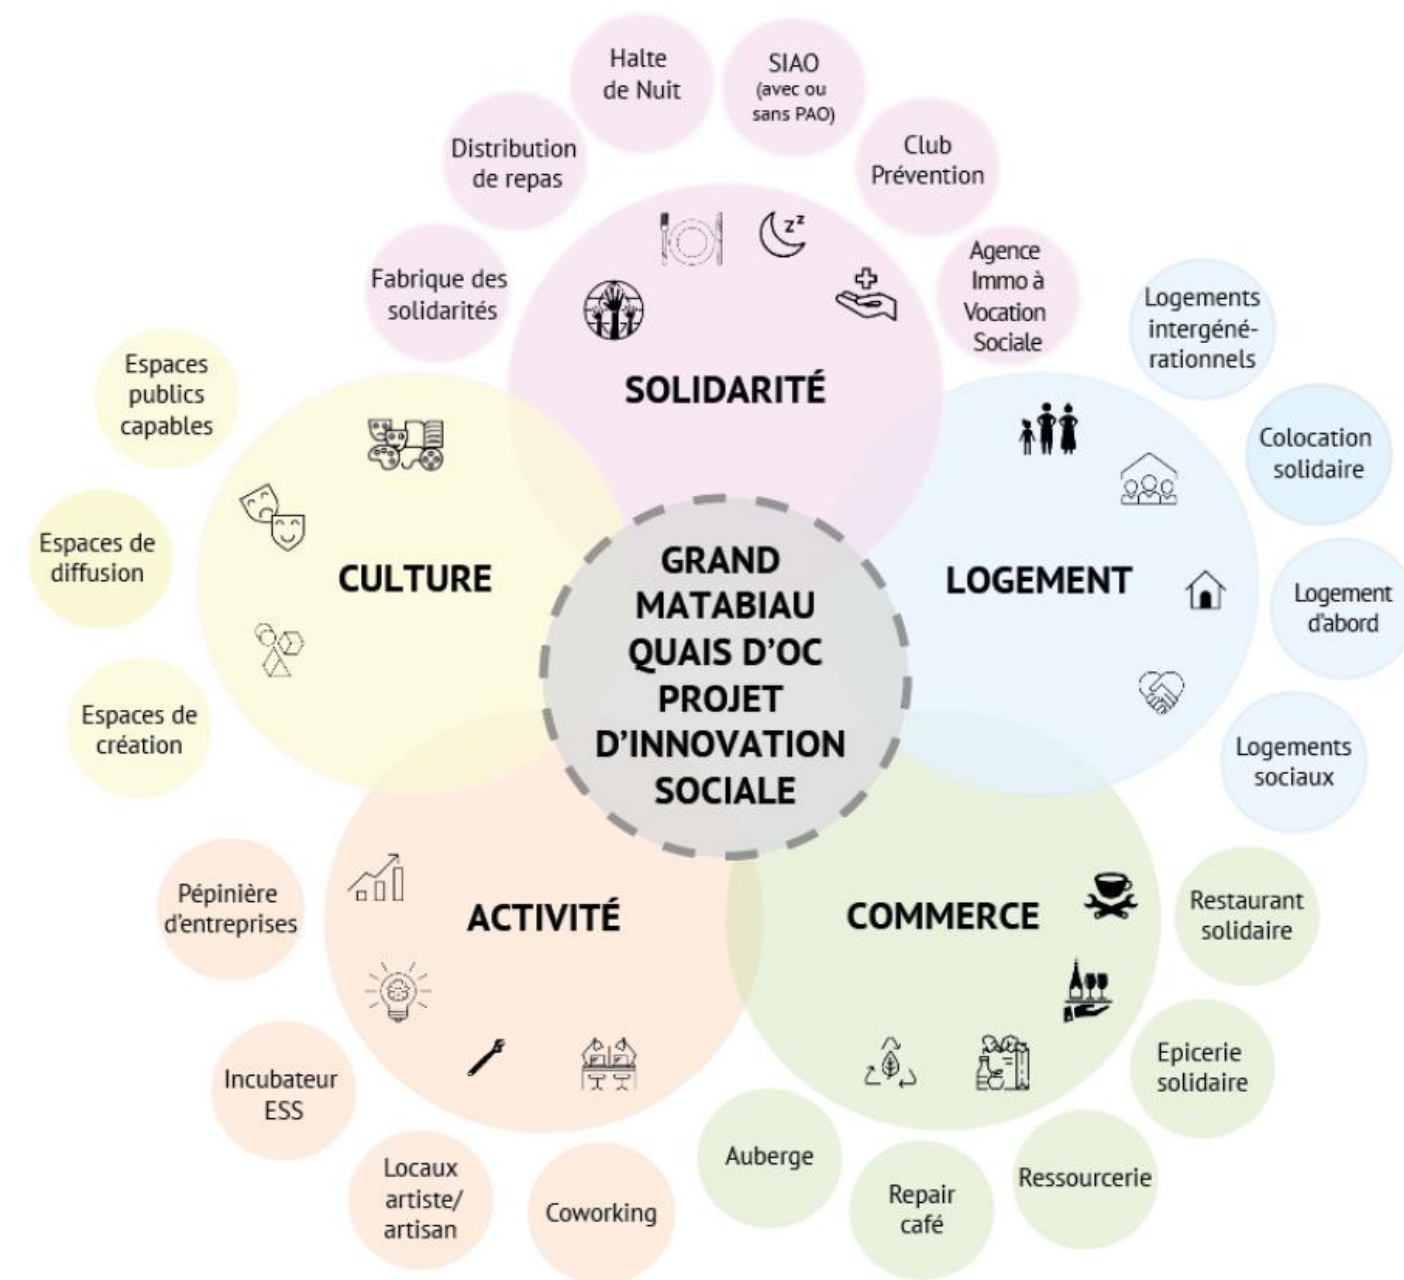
Halte de Nuit

SIAO (avec ou sans PAO)

Distribution de repas

Club Prévention

Fabrique des solidarités

Agence Immo à Vocation Sociale

SOLIDARITÉ

Logements intergénérationnels

Espaces publics capables

Colocation solidaire

Espaces de diffusion

CULTURE

GRAND MATABIAU QUAIS D'OC PROJET D'INNOVATION SOCIALE

LOGEMENT

Logement d'abord

Espaces de création

Logements sociaux

Pépinière d'entreprises

ACTIVITÉ

COMMERCE

Restaurant solidaire

Incubateur ESS

Epicerie solidaire

Locaux artiste/ artisan

Coworking

Auberge

Repair café

Ressourcerie